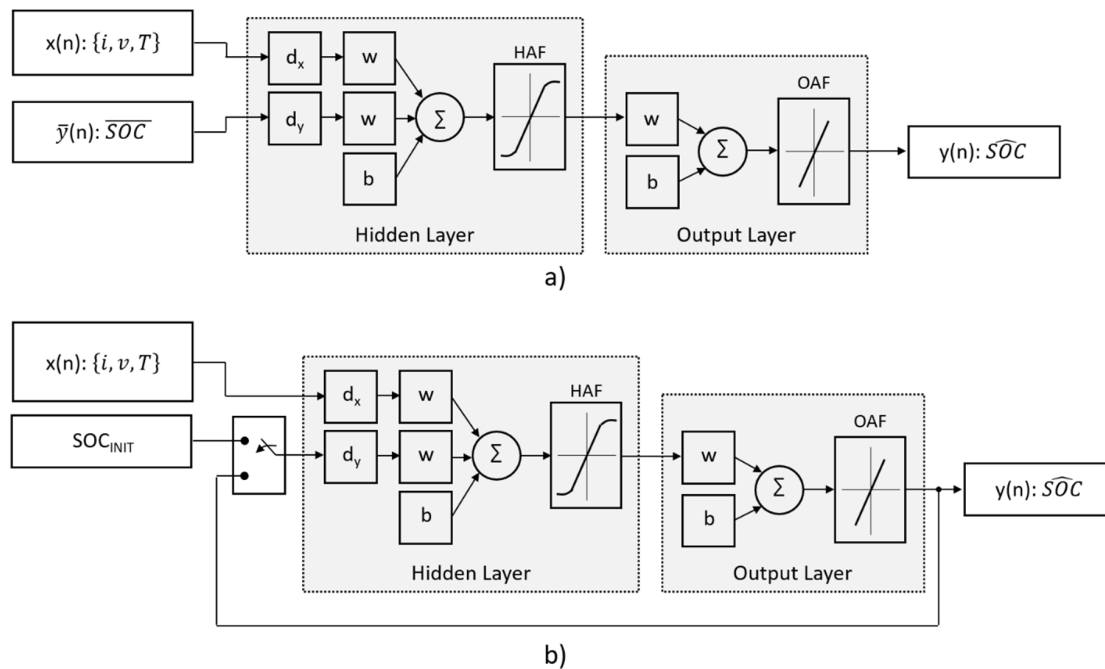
x(n): $\{i, v, T\}$

$\bar{y}$(n): $\overline{SOC}$

$d_x$

$d_y$

w

w

b

$\Sigma$

HAF

Hidden Layer

w

b

$\Sigma$

OAF

Output Layer

y(n): $\widehat{SOC}$

a)

x(n): $\{i, v, T\}$

$SOC_{INIT}$

$d_x$

$d_y$

w

w

b

$\Sigma$

HAF

Hidden Layer

w

b

$\Sigma$

OAF

Output Layer

y(n): $\widehat{SOC}$

b)